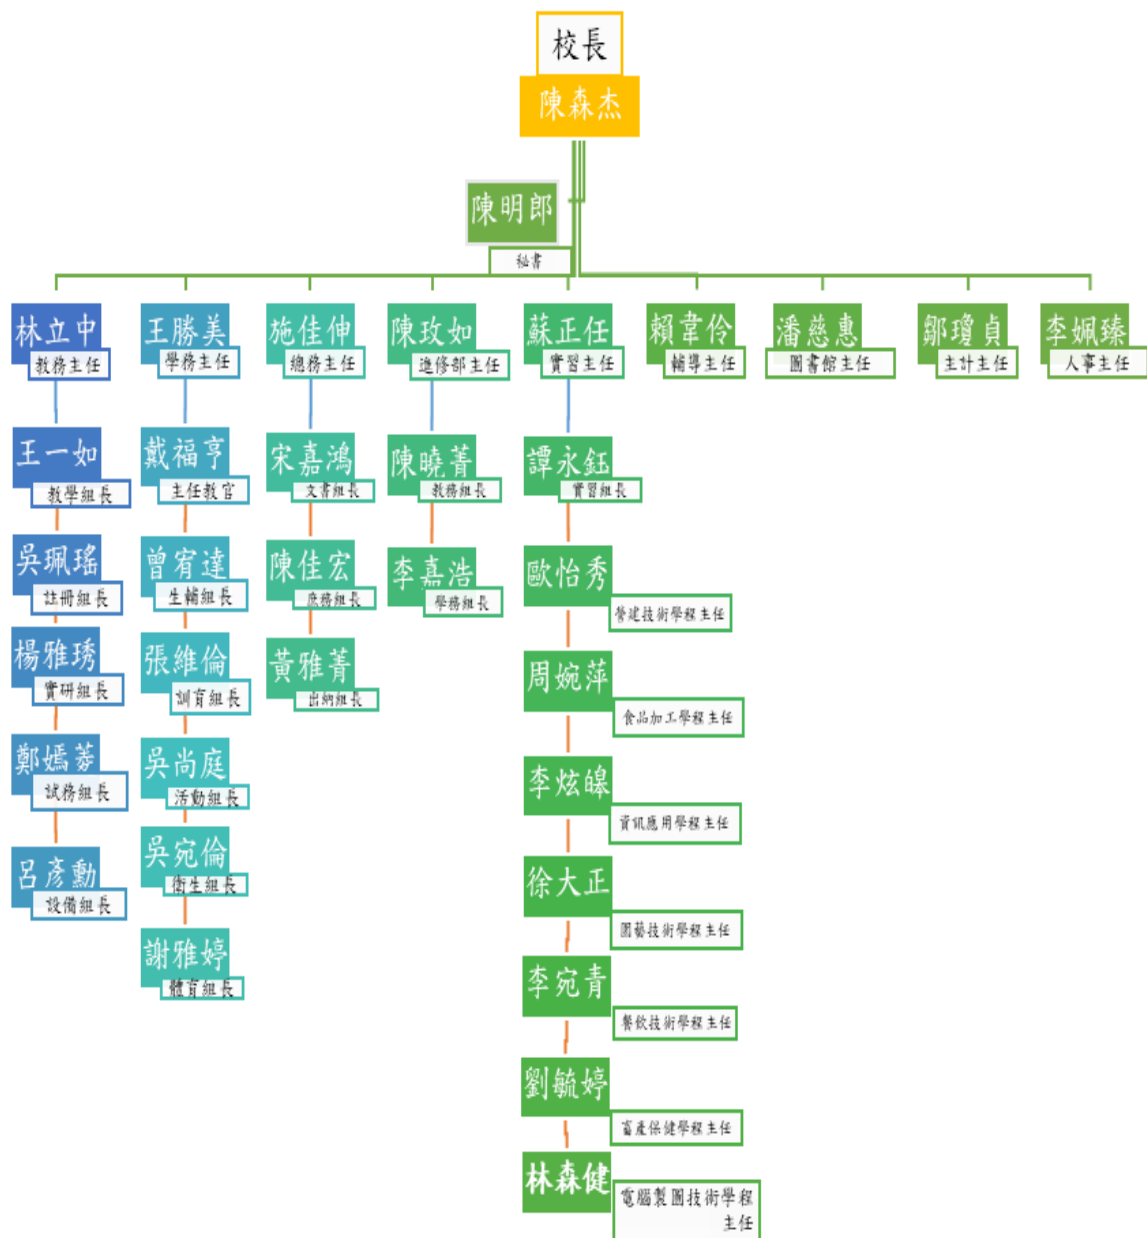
校長
陳森杰

陳明郎
秘書

林立中
教務主任

王一如
教學組長

吳珮瑤
註冊組長

楊雅琇
實研組長

鄭嫣蓉
試務組長

呂彥勳
設備組長

王勝美
學務主任

戴福亨
主任教官

曾宥達
生輔組長

張維倫
訓育組長

吳尚庭
活動組長

吳宛倫
衛生組長

謝雅婷
體育組長

施佳伸
總務主任

宋嘉鴻
文書組長

陳佳宏
庶務組長

黃雅菁
出納組長

陳玫如
進修部主任

陳曉菁
教務組長

李嘉浩
學務組長

蘇正任
實習主任

譚永鈺
實習組長

歐怡秀
營建技術學程主任

周婉萍
食品加工學程主任

李炫線
資訊應用學程主任

徐大正
園藝技術學程主任

李宛青
餐飲技術學程主任

劉毓婷
畜產保健學程主任

林森健
電腦製圖技術學程主任

賴韋伶
輔導主任

潘慈惠
圖書館主任

鄒瓊貞
主計主任

李姵臻
人事主任